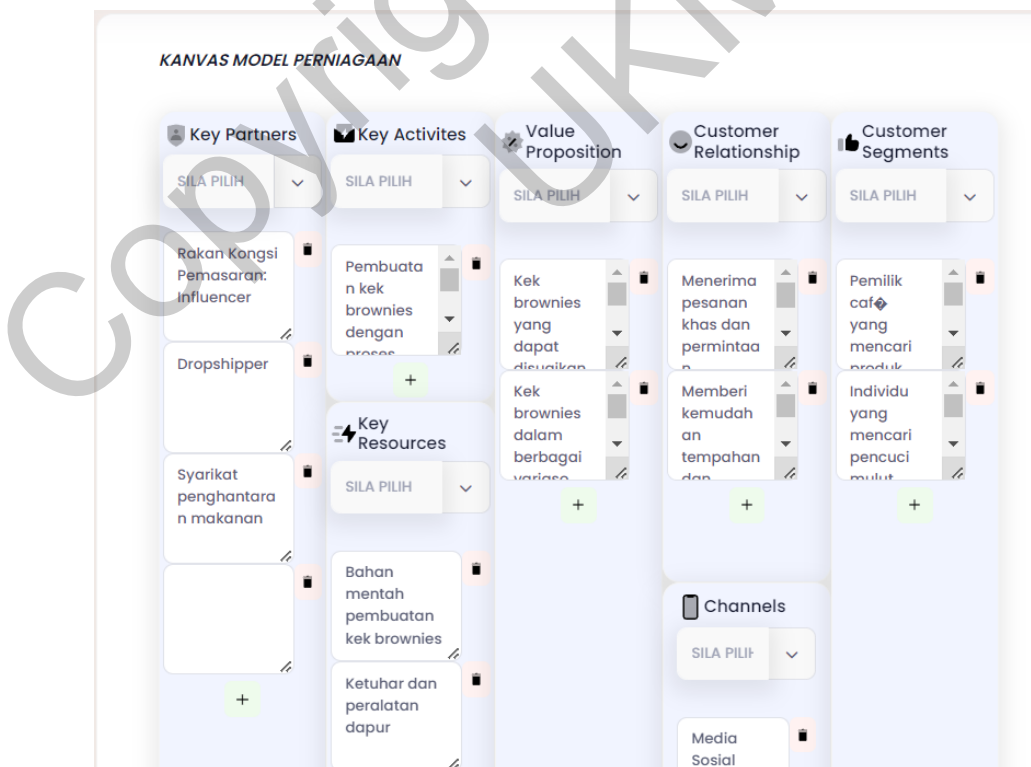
KANVAS MODEL PERNIAGAAN

Key Partners

SILA PILIH

Rakan Kongsi Pemasaran: Influencer

Dropshipper

Syarikat penghantaran makanan

+

Key Activites

SILA PILIH

Pembuatan kek brownies dengan proses

+

Key Resources

SILA PILIH

Bahan mentah pembuatan kek brownies

Ketuhar dan peralatan dapur

Value Proposition

SILA PILIH

Kek brownies yang dapat disuaikan

Kek brownies dalam berbagai variaso

+

Customer Relationship

SILA PILIH

Menerima pesanan khas dan permintaan

Memberi kemudahan tempahan dan

+

Channels

SILA PILIH

Media Sosial

Customer Segments

SILA PILIH

Pemilik caf� yang mencari produk

Individu yang mencari pencuci mulut

+

Copyright UKM